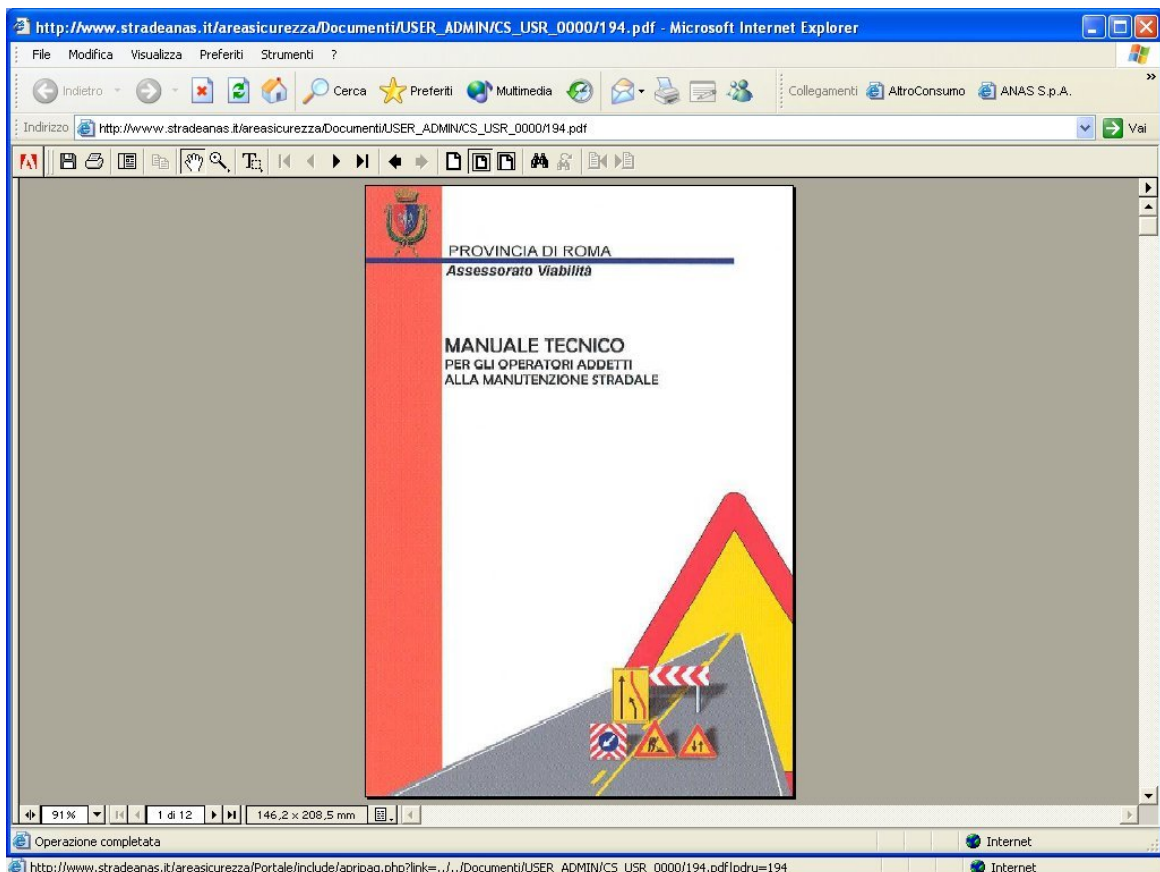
http://www.stradeanas.it/areasicurezza/Documenti/USER_ADMIN/CS_USR_0000/194.pdf - Microsoft Internet Explorer

File Modifica Visualizza Preferiti Strumenti ?

Indietro Cerca Preferiti Multimedia Collegamenti AltroConsumo ANAS S.p.A.

Indirizzo http://www.stradeanas.it/areasicurezza/Documenti/USER_ADMIN/CS_USR_0000/194.pdf Vai

PROVINCIA DI ROMA
Assessorato Viabilità

MANUALE TECNICO
PER GLI OPERATORI ADDETTI
ALLA MANUTENZIONE STRADALE

91% 1 di 12 146,2 x 208,5 mm

Operazione completata Internet

http://www.stradeanas.it/areasicurezza/Portale/include/apripag.php?link=../../Documenti/USER_ADMIN/CS_USR_0000/194.pdf[pdru=194 Internet